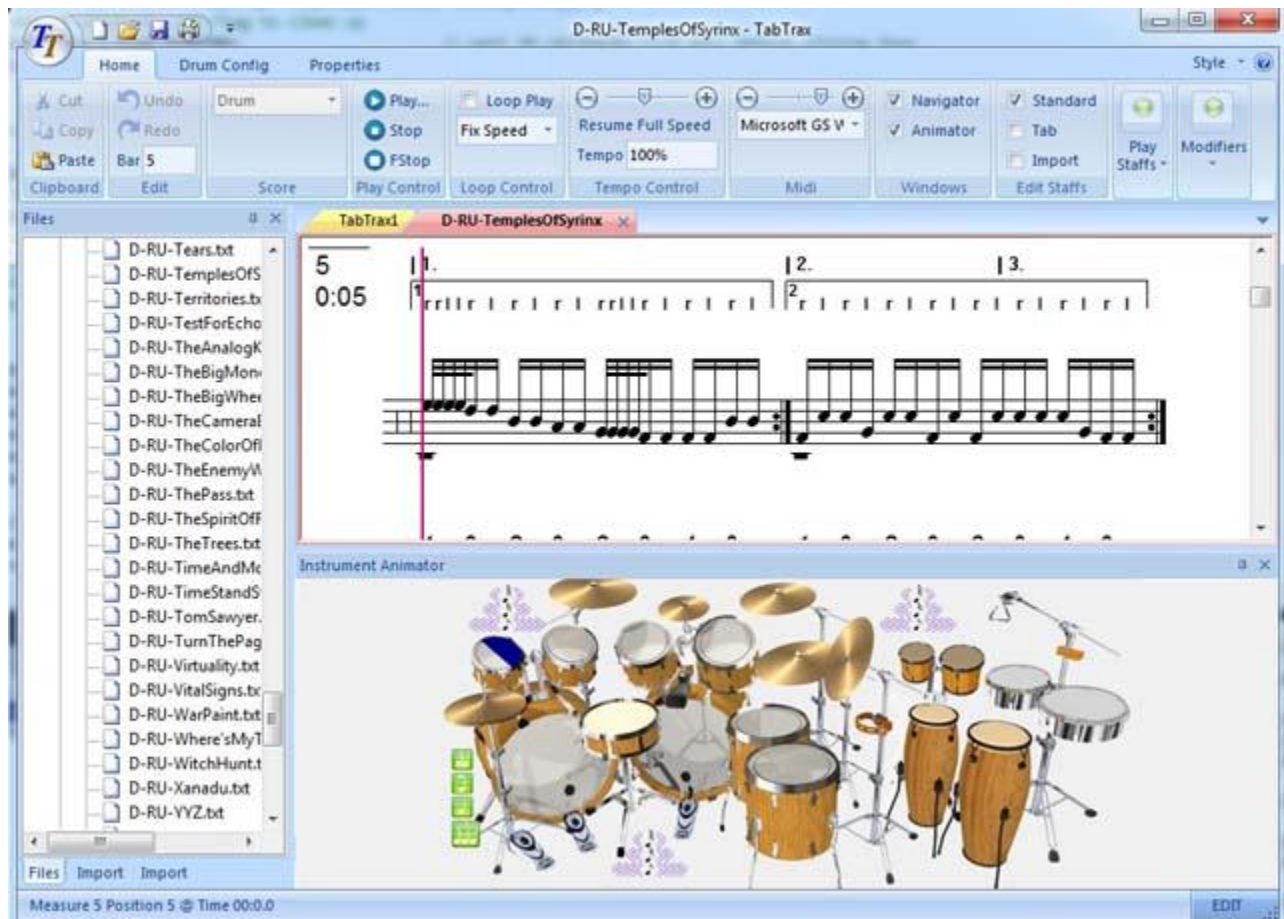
D-RU-TemplesOfSyrinx - TabTrax

Home Drum Config Properties Style

Cut Copy Paste Clipboard
Undo Redo Bar 5 Edit
Drum Score
Play... Stop FStop Play Control
Loop Play Fix Speed Loop Control
Resume Full Speed Tempo 100% Tempo Control
Microsoft GS W Midi
Navigator Animator Windows
Standard Tab Import Edit Staffs
Play Staffs
Modifiers

Files
D-RU-Tears.txt
D-RU-TemplesOfS
D-RU-Territories.tx
D-RU-TestForEcho
D-RU-TheAnalogK
D-RU-TheBigMon
D-RU-TheBigWhee
D-RU-TheCamera
D-RU-TheColorOf
D-RU-TheEnemyW
D-RU-ThePass.txt
D-RU-TheSpiritOfF
D-RU-TheTrees.txt
D-RU-TimeAndMo
D-RU-TimeStandS
D-RU-TomSawyer.
D-RU-TurnThePag
D-RU-Virtuality.txt
D-RU-VitalSigns.tx
D-RU-WarPaint.txt
D-RU-Where'sMyT
D-RU-WitchHunt.t
D-RU-Xanadu.txt
D-RU-YYZ.txt
Files Import Import

TabTrax1 D-RU-TemplesOfSyrinx

5
0:05
1.
2.
3.
1
2

Instrument Animator

Measure 5 Position 5 @ Time 00:0.0
EDIT